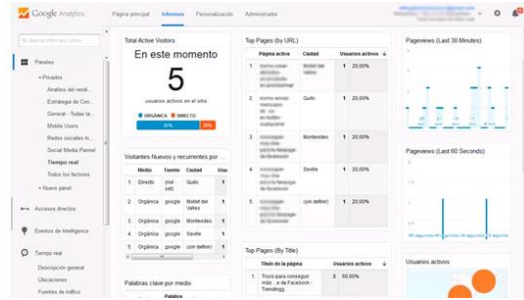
Google Analytics   Página principal   Informes   Personalización   Administrador

Buscar informes y ayuda

Paneles
Privados
Analisis del rendi...
Estrategia de Con...
General - Todas la...
Mobile Users
Redes sociales In...
Social Media Pannel
Tiempo real
Todos los factores
+ Nuevo panel

Accesos directos

Eventos de Inteligencia

Tiempo real
Descripción general
Ubicaciones
Fuentes de tráfico

Total Active Visitors

En este momento

5

usuarios activos en el sitio

ORGÁNICA   DIRECTO

80%   20%

Visitantes Nuevos y recurrentes por ...

| | Medio | Fuente | Ciudad | Usu |
|---|---|---|---|---|
| 1. | Directo | (not set) | Quito | 1 |
| 2. | Orgánica | google | Mollet del Valles | 1 |
| 3. | Orgánica | google | Montevideo | 1 |
| 4. | Orgánica | google | Seville | 1 |
| 5. | Orgánica | google | (sin definir) | 1 |

Palabras clave por medio

Palabra

Top Pages (by URL)

| | Página activa | Ciudad | Usuarios activos | |
|---|---|---|---|---|
| 1. | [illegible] | Mollet del Valles | 1 | 20,00% |
| 2. | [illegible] | Quito | 1 | 20,00% |
| 3. | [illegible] | Montevideo | 1 | 20,00% |
| 4. | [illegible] | Seville | 1 | 20,00% |
| 5. | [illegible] | (sin definir) | 1 | 20,00% |

Top Pages (By Title)

| | Título de la página | Usuarios activos | |
|---|---|---|---|
| 1. | Trucos para conseguir más ... e de Facebook - Trendingg | 3 | 60,00% |

Pageviews (Last 30 Minutes)

Pageviews (Last 60 Seconds)

Usuarios activos